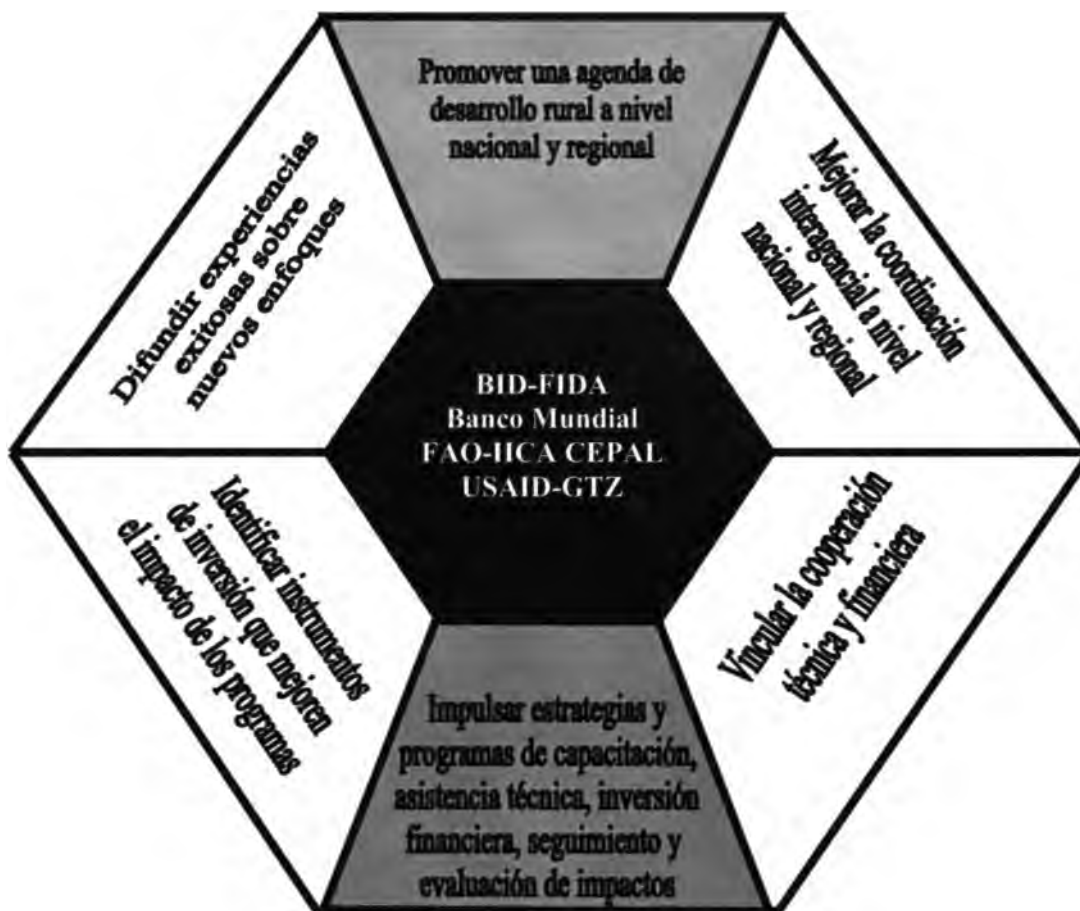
Promover una agenda de desarrollo rural a nivel nacional y regional

Mejorar la coordinación interagencial a nivel nacional y regional

Vincular la cooperación técnica y financiera

Impulsar estrategias y programas de capacitación, asistencia técnica, inversión financiera, seguimiento y evaluación de impactos

Identificar instrumentos de inversión que mejoren el impacto de los programas

Difundir experiencias exitosas sobre nuevos enfoques

BID-FIDA
Banco Mundial
FAO-IICA CEPAL
USAID-GTZ